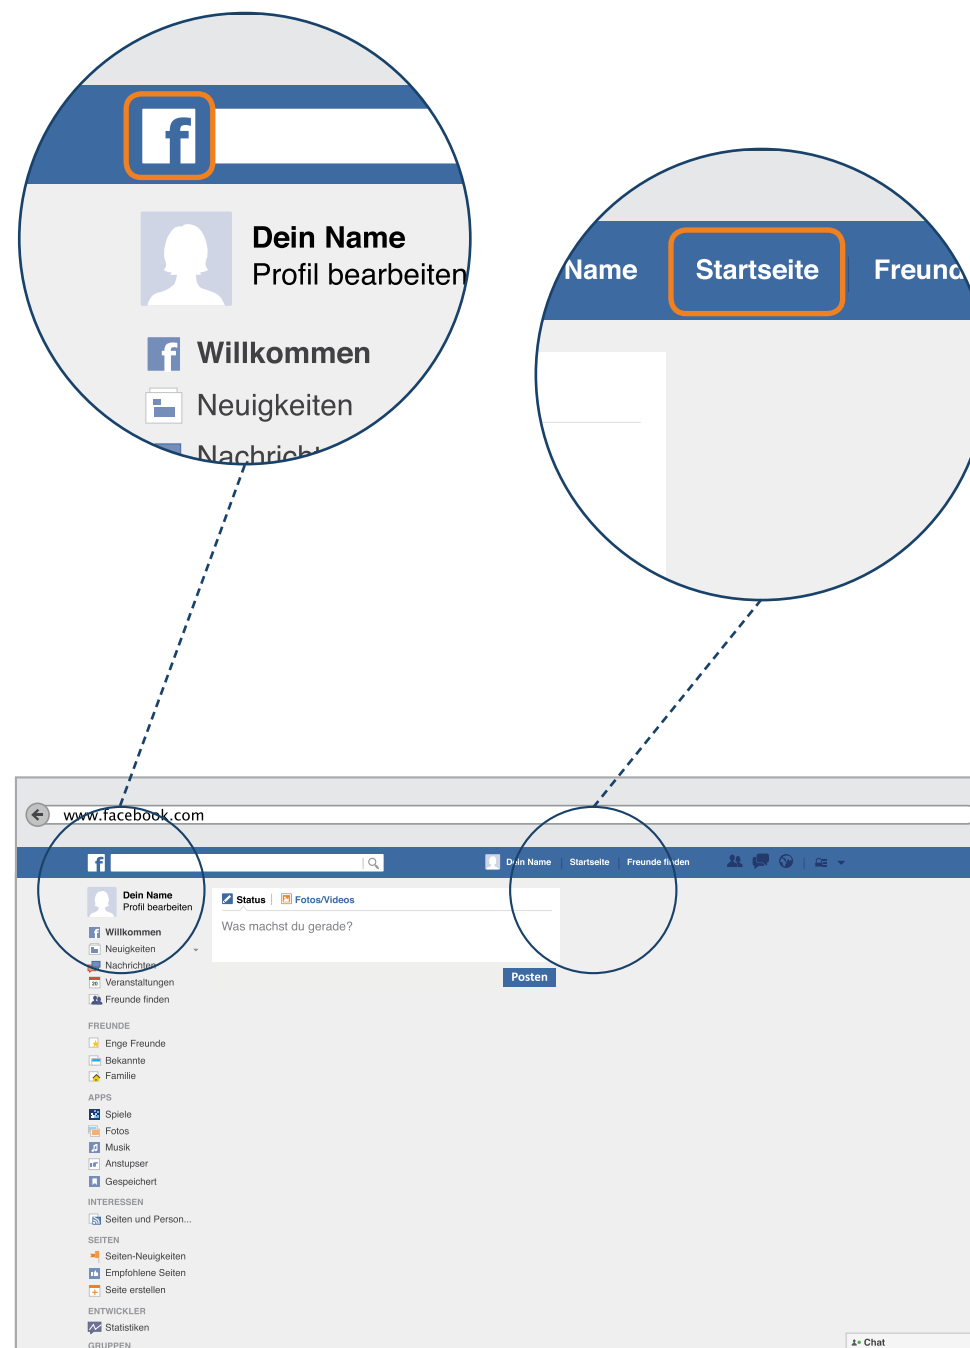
f

Dein Name
Profil bearbeiten

Willkommen

Neuigkeiten

Nachrich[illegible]

Name Startseite Freund

www.facebook.com

Dein Name Startseite Freunde finden

Dein Name
Profil bearbeiten

Willkommen
Neuigkeiten
Nachrichten
Veranstaltungen
Freunde finden

FREUNDE
Enge Freunde
Bekannte
Familie

APPS
Spiele
Fotos
Musik
Anstupser
Gespeichert

INTERESSEN
Seiten und Person...

SEITEN
Seiten-Neuigkeiten
Empfohlene Seiten
Seite erstellen

ENTWICKLER
Statistiken

GRUPPEN

Status | Fotos/Videos

Was machst du gerade?

Posten

Chat